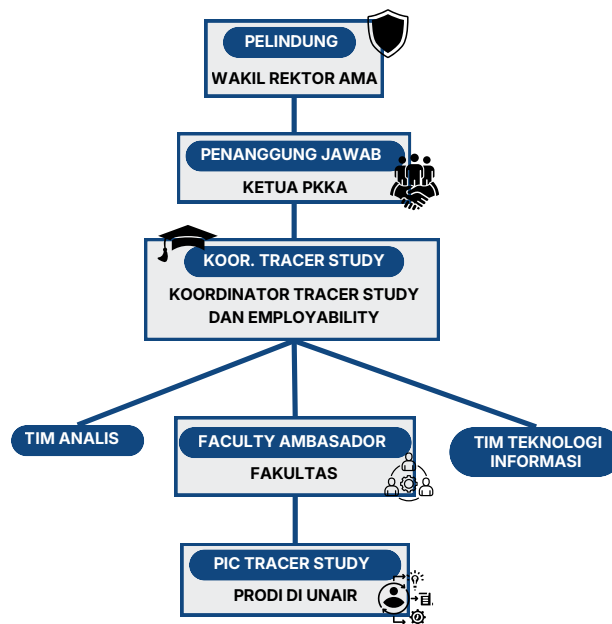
PELINDUNG

WAKIL REKTOR AMA

PENANGGUNG JAWAB

KETUA PKKA

KOOR. TRACER STUDY

KOORDINATOR TRACER STUDY DAN EMPLOYABILITY

TIM ANALIS

FACULTY AMBASADOR

FAKULTAS

TIM TEKNOLOGI INFORMASI

PIC TRACER STUDY

PRODI DI UNAIR